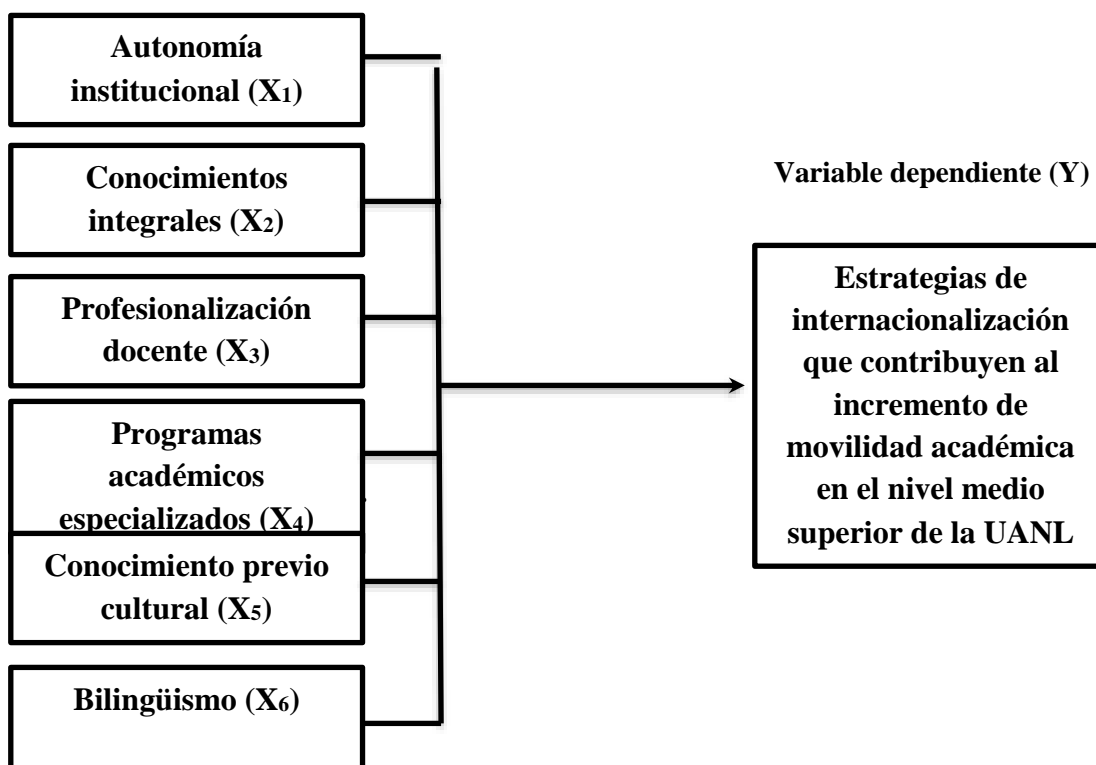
Autonomía institucional ($X_1$)

Conocimientos integrales ($X_2$)

Profesionalización docente ($X_3$)

Programas académicos especializados ($X_4$)

Conocimiento previo cultural ($X_5$)

Bilingüismo ($X_6$)

Variable dependiente (Y)

Estrategias de internacionalización que contribuyen al incremento de movilidad académica en el nivel medio superior de la UANL